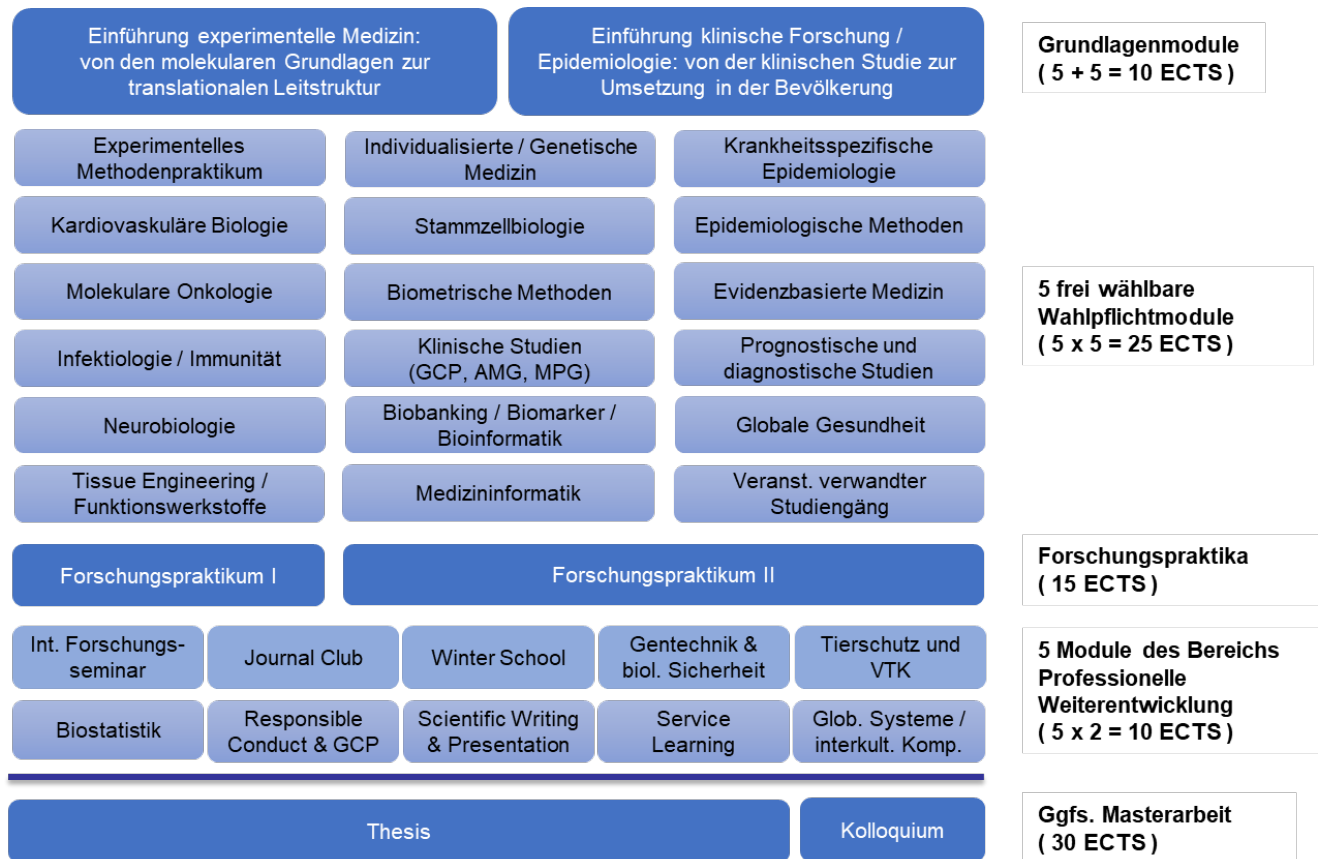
Einführung experimentelle Medizin: von den molekularen Grundlagen zur translationalen Leitstruktur

Einführung klinische Forschung / Epidemiologie: von der klinischen Studie zur Umsetzung in der Bevölkerung

Grundlagenmodule ( 5 + 5 = 10 ECTS )

Experimentelles Methodenpraktikum

Individualisierte / Genetische Medizin

Krankheitsspezifische Epidemiologie

Kardiovaskuläre Biologie

Stammzellbiologie

Epidemiologische Methoden

Molekulare Onkologie

Biometrische Methoden

Evidenzbasierte Medizin

5 frei wählbare Wahlpflichtmodule ( 5 x 5 = 25 ECTS )

Infektiologie / Immunität

Klinische Studien (GCP, AMG, MPG)

Prognostische und diagnostische Studien

Neurobiologie

Biobanking / Biomarker / Bioinformatik

Globale Gesundheit

Tissue Engineering / Funktionswerkstoffe

Medizininformatik

Veranst. verwandter Studiengäng

Forschungspraktikum I

Forschungspraktikum II

Forschungspraktika ( 15 ECTS )

Int. Forschungsseminar

Journal Club

Winter School

Gentechnik & biol. Sicherheit

Tierschutz und VTK

5 Module des Bereichs Professionelle Weiterentwicklung ( 5 x 2 = 10 ECTS )

Biostatistik

Responsible Conduct & GCP

Scientific Writing & Presentation

Service Learning

Glob. Systeme / interkult. Komp.

Thesis

Kolloquium

Ggfs. Masterarbeit ( 30 ECTS )